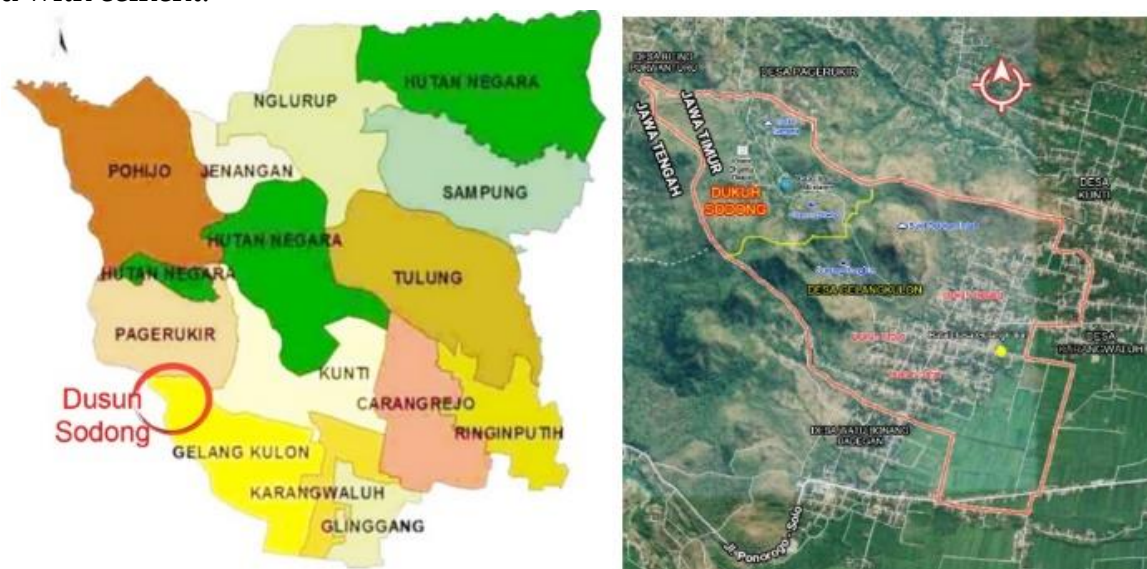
NGLURUP

HUTAN NEGARA

POHIJO

JENANGAN

SAMPUNG

HUTAN NEGARA

HUTAN NEGARA

TULUNG

PAGERUKIR

KUNTI

Dusun Sodong

CARANGREJO

RINGINPUTIH

GELANG KULON

KARANGWALUH

GLINGGANG

DESA PAGERUKIR

JAWA TIMUR

JAWA TENGAH

DUKUH SODONG

DESA KUNTI

DESA GELANGKULON

DESA KARANGWALUH

DESA BATU BONANG BADEGAN

Jl. Ponorogo - Solo